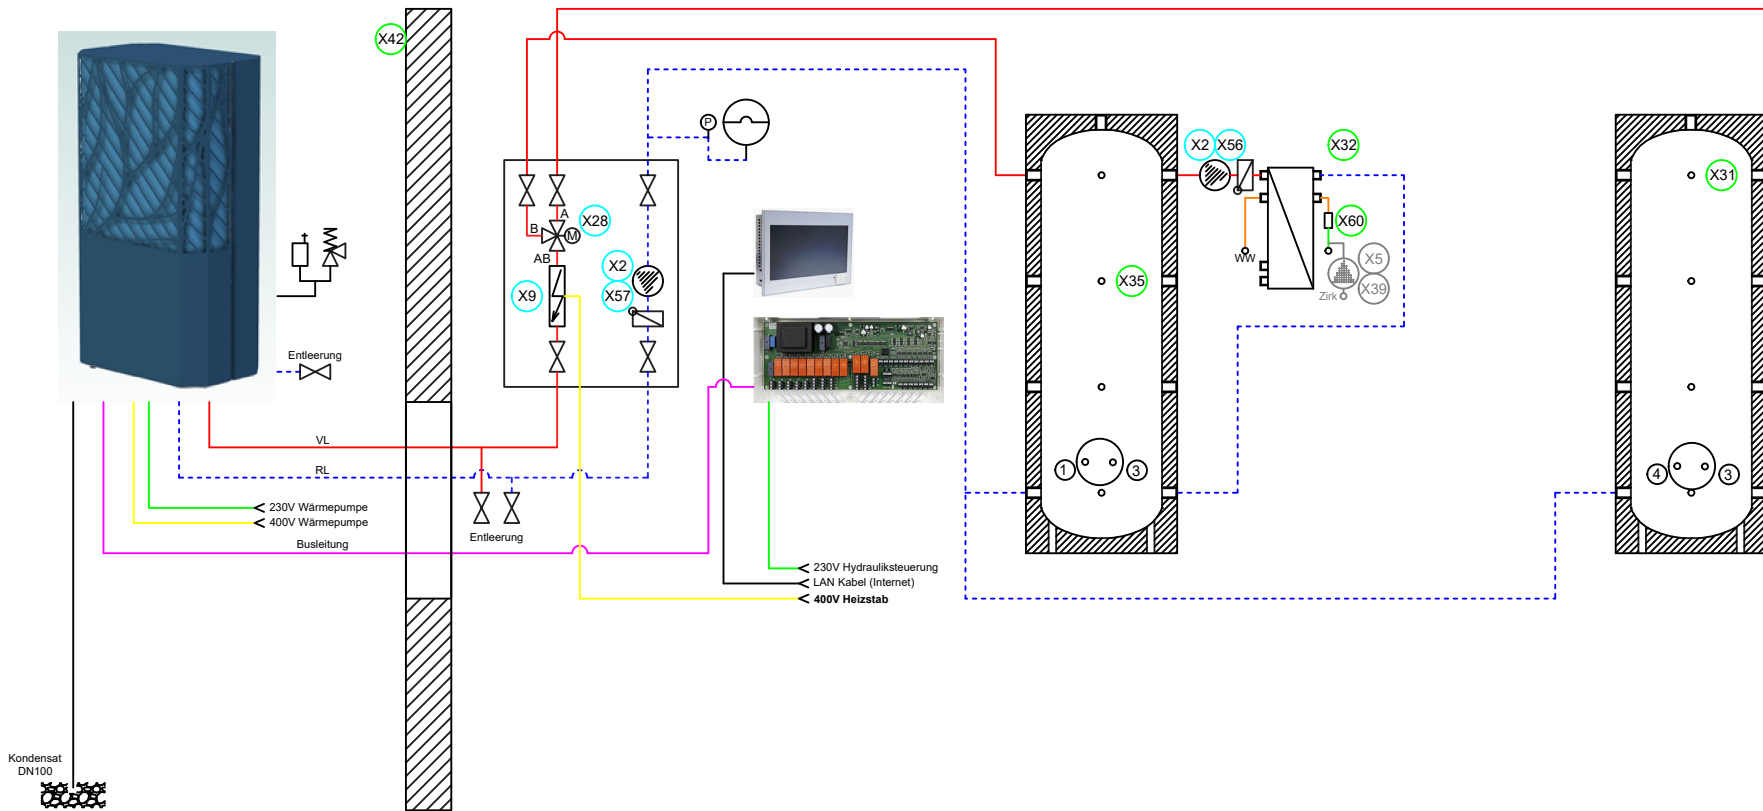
X42

Entleerung

VL

RL

230V Wärmepumpe
400V Wärmepumpe
Busleitung

Kondensat
DN100

P

A
B
X28
M
AB
X2
X9
X57

Entleerung

230V Hydrauliksteuerung
LAN Kabel (Internet)
400V Heizstab

X35
1
3

X2
X56
X32
X60
WW
X5
X39
Zirk

X31
4
3